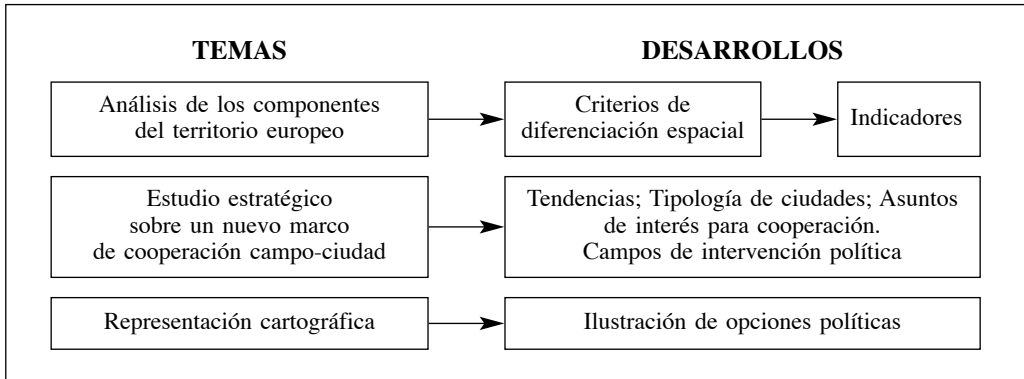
TEMAS

DESARROLLOS

Análisis de los componentes del territorio europeo

Criterios de diferenciación espacial

Indicadores

Estudio estratégico sobre un nuevo marco de cooperación campo-ciudad

Tendencias; Tipología de ciudades; Asuntos de interés para cooperación. Campos de intervención política

Representación cartográfica

Ilustración de opciones políticas